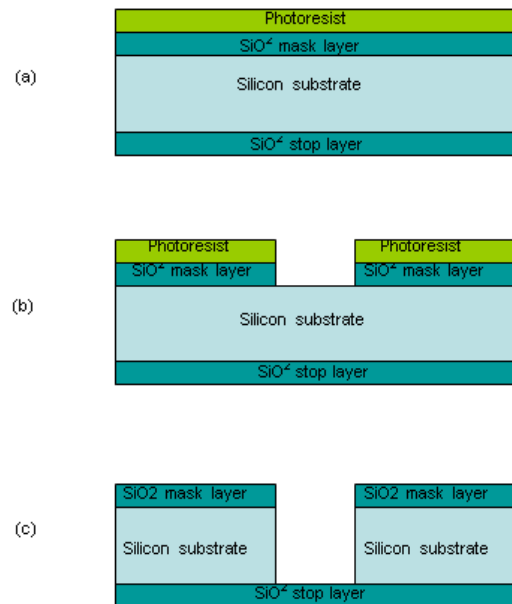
Photoresist
$SiO^2$ mask layer
(a)
Silicon substrate
$SiO^2$ stop layer

Photoresist
Photoresist
$SiO^2$ mask layer
$SiO^2$ mask layer
(b)
Silicon substrate
$SiO^2$ stop layer

SiO2 mask layer
SiO2 mask layer
(c)
Silicon substrate
Silicon substrate
$SiO^2$ stop layer